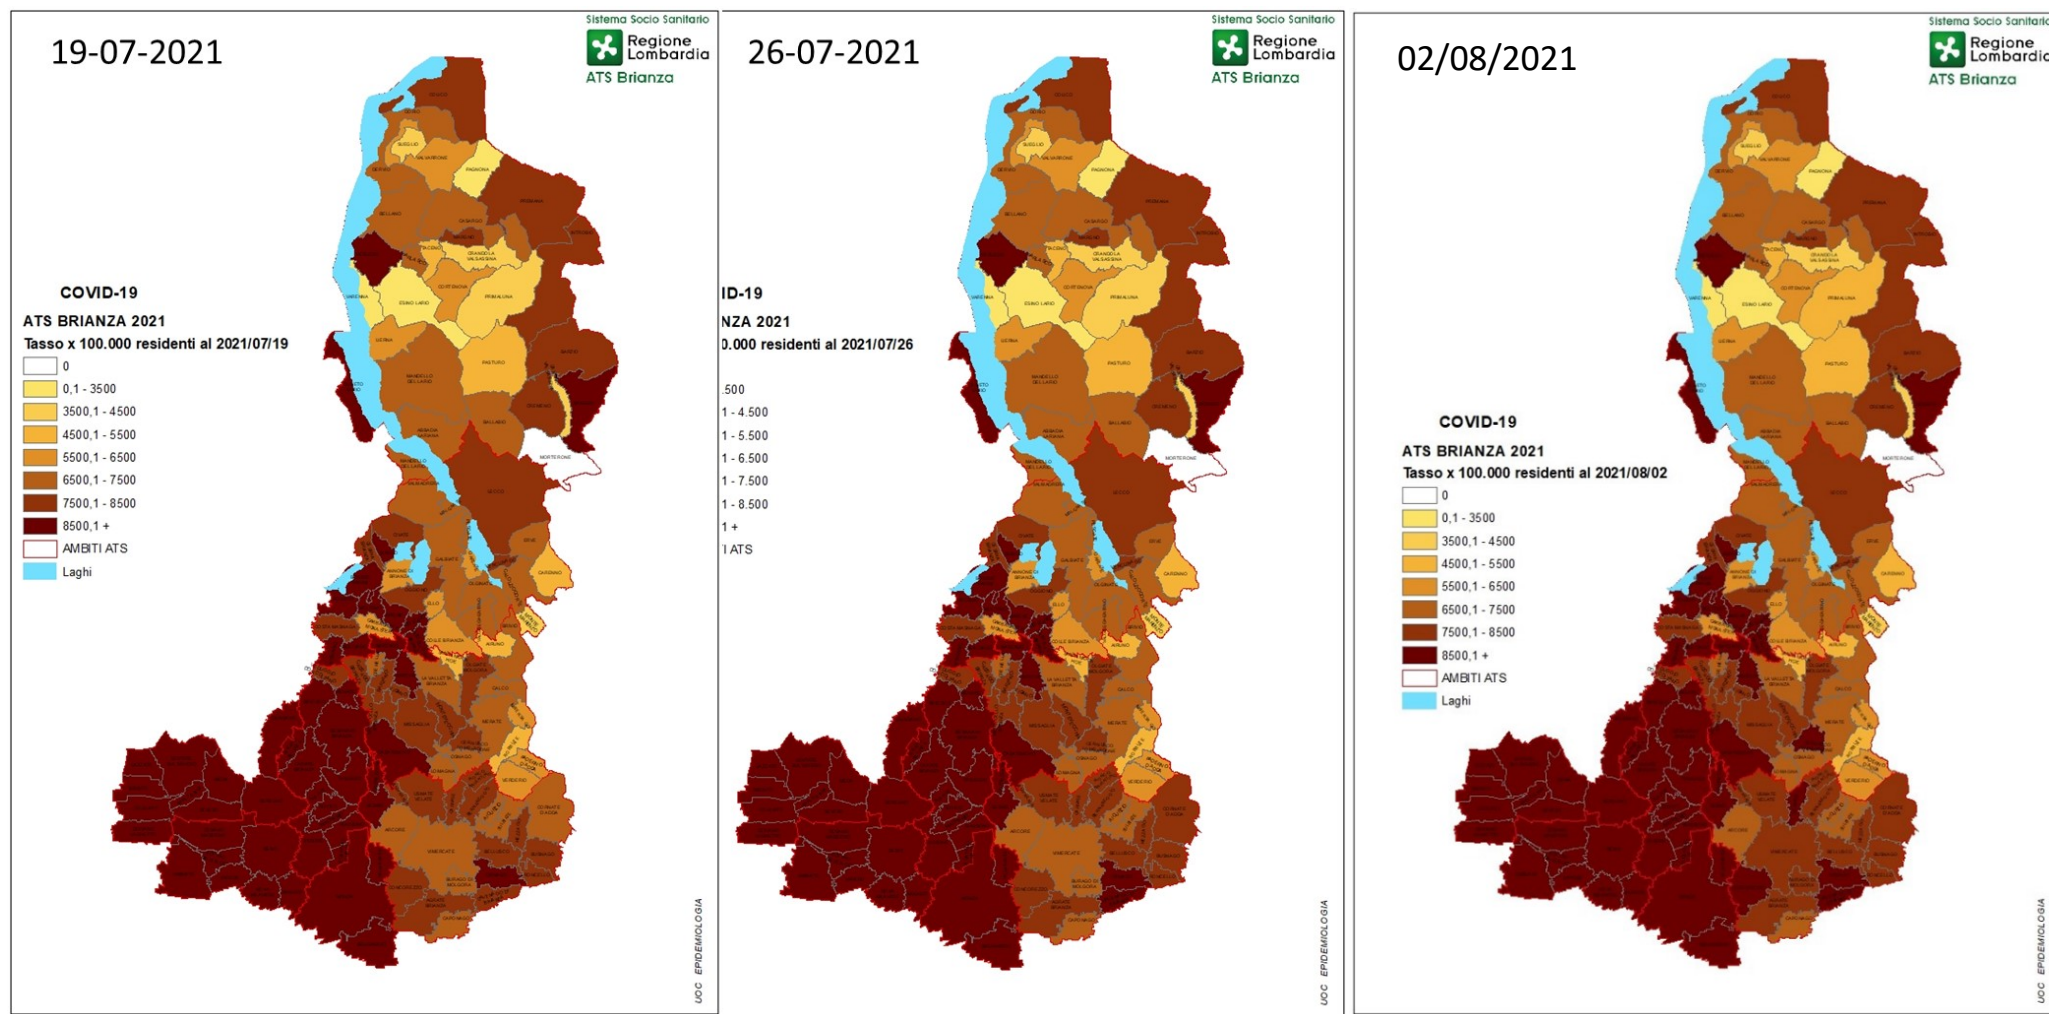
19-07-2021

Sistema Socio Sanitario
Regione Lombardia
ATS Brianza

COVID-19
ATS BRIANZA 2021
Tasso x 100.000 residenti al 2021/07/19

0
0,1 - 3500
3500,1 - 4500
4500,1 - 5500
5500,1 - 6500
6500,1 - 7500
7500,1 - 8500
8500,1 +
AMBITI ATS
Laghi

UOC EPIDEMIOLOGIA

26-07-2021

Sistema Socio Sanitario
Regione Lombardia
ATS Brianza

ID-19
NZA 2021
0.000 residenti al 2021/07/26

.500
1 - 4.500
1 - 5.500
1 - 6.500
1 - 7.500
1 - 8.500
1 +
ATS

UOC EPIDEMIOLOGIA

02/08/2021

Sistema Socio Sanitario
Regione Lombardia
ATS Brianza

COVID-19
ATS BRIANZA 2021
Tasso x 100.000 residenti al 2021/08/02

0
0,1 - 3500
3500,1 - 4500
4500,1 - 5500
5500,1 - 6500
6500,1 - 7500
7500,1 - 8500
8500,1 +
AMBITI ATS
Laghi

UOC EPIDEMIOLOGIA